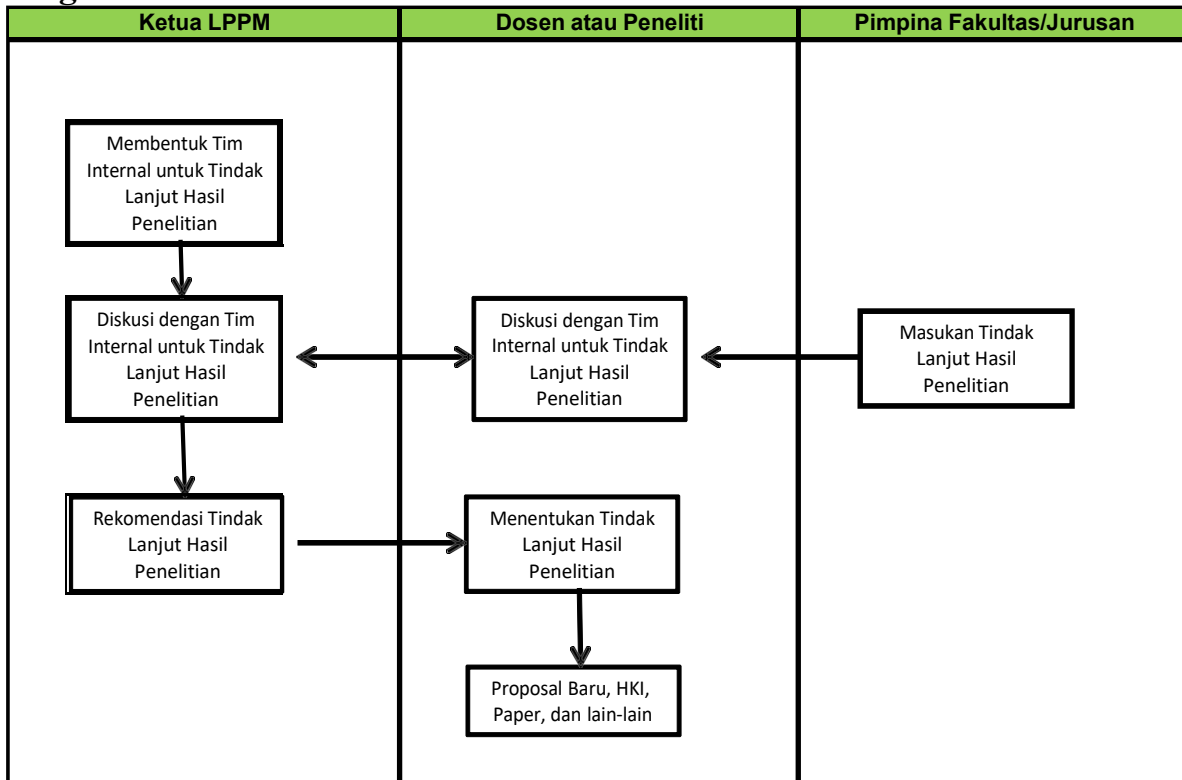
| Ketua LPPM | Dosen atau Peneliti | Pimpina Fakultas/Jurusan |
|---|---|---|

Membentuk Tim Internal untuk Tindak Lanjut Hasil Penelitian

Diskusi dengan Tim Internal untuk Tindak Lanjut Hasil Penelitian

Diskusi dengan Tim Internal untuk Tindak Lanjut Hasil Penelitian

Masukan Tindak Lanjut Hasil Penelitian

Rekomendasi Tindak Lanjut Hasil Penelitian

Menentukan Tindak Lanjut Hasil Penelitian

Proposal Baru, HKI, Paper, dan lain-lain